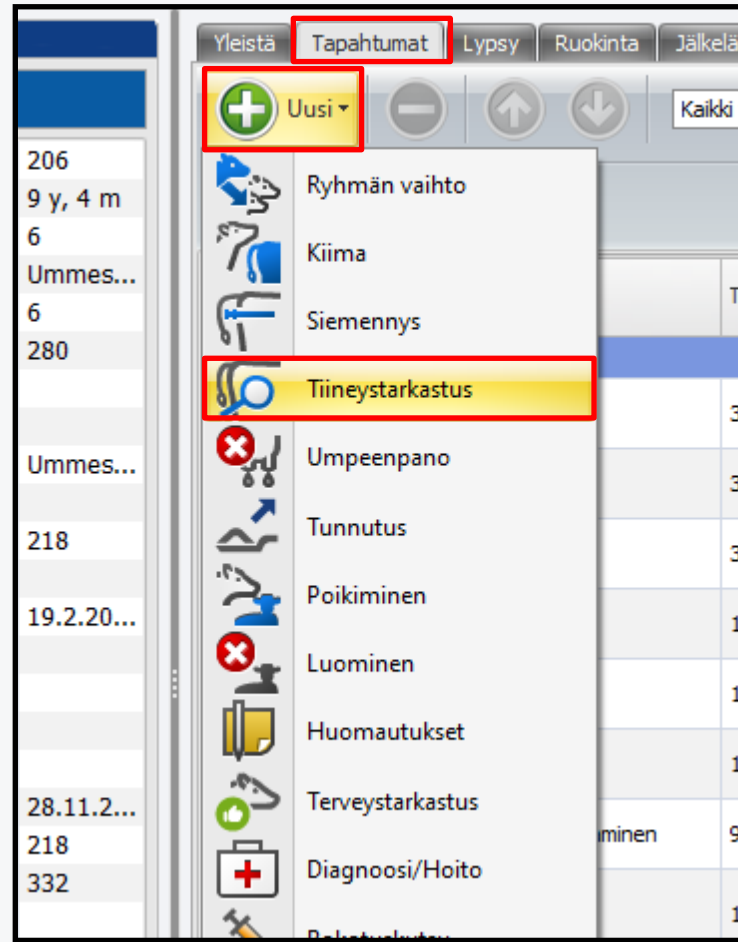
Yleistä | Tapahtumat | Lypsy | Ruokinta | Jälkelä

Uusi

Kaikki

206
9 y, 4 m
6
Ummes...
6
280

Ummes...

218

19.2.20...

28.11.2...
218
332

Ryhmän vaihto
Kiima
Siemennys
Tiineystarkastus
Umpeenpano
Tunnutus
Poikiminen
Luominen
Huomautukset
Terveystarkastus
Diagnoosi/Hoito
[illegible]

T
3
3
3
1
1
1
iminen 9
1